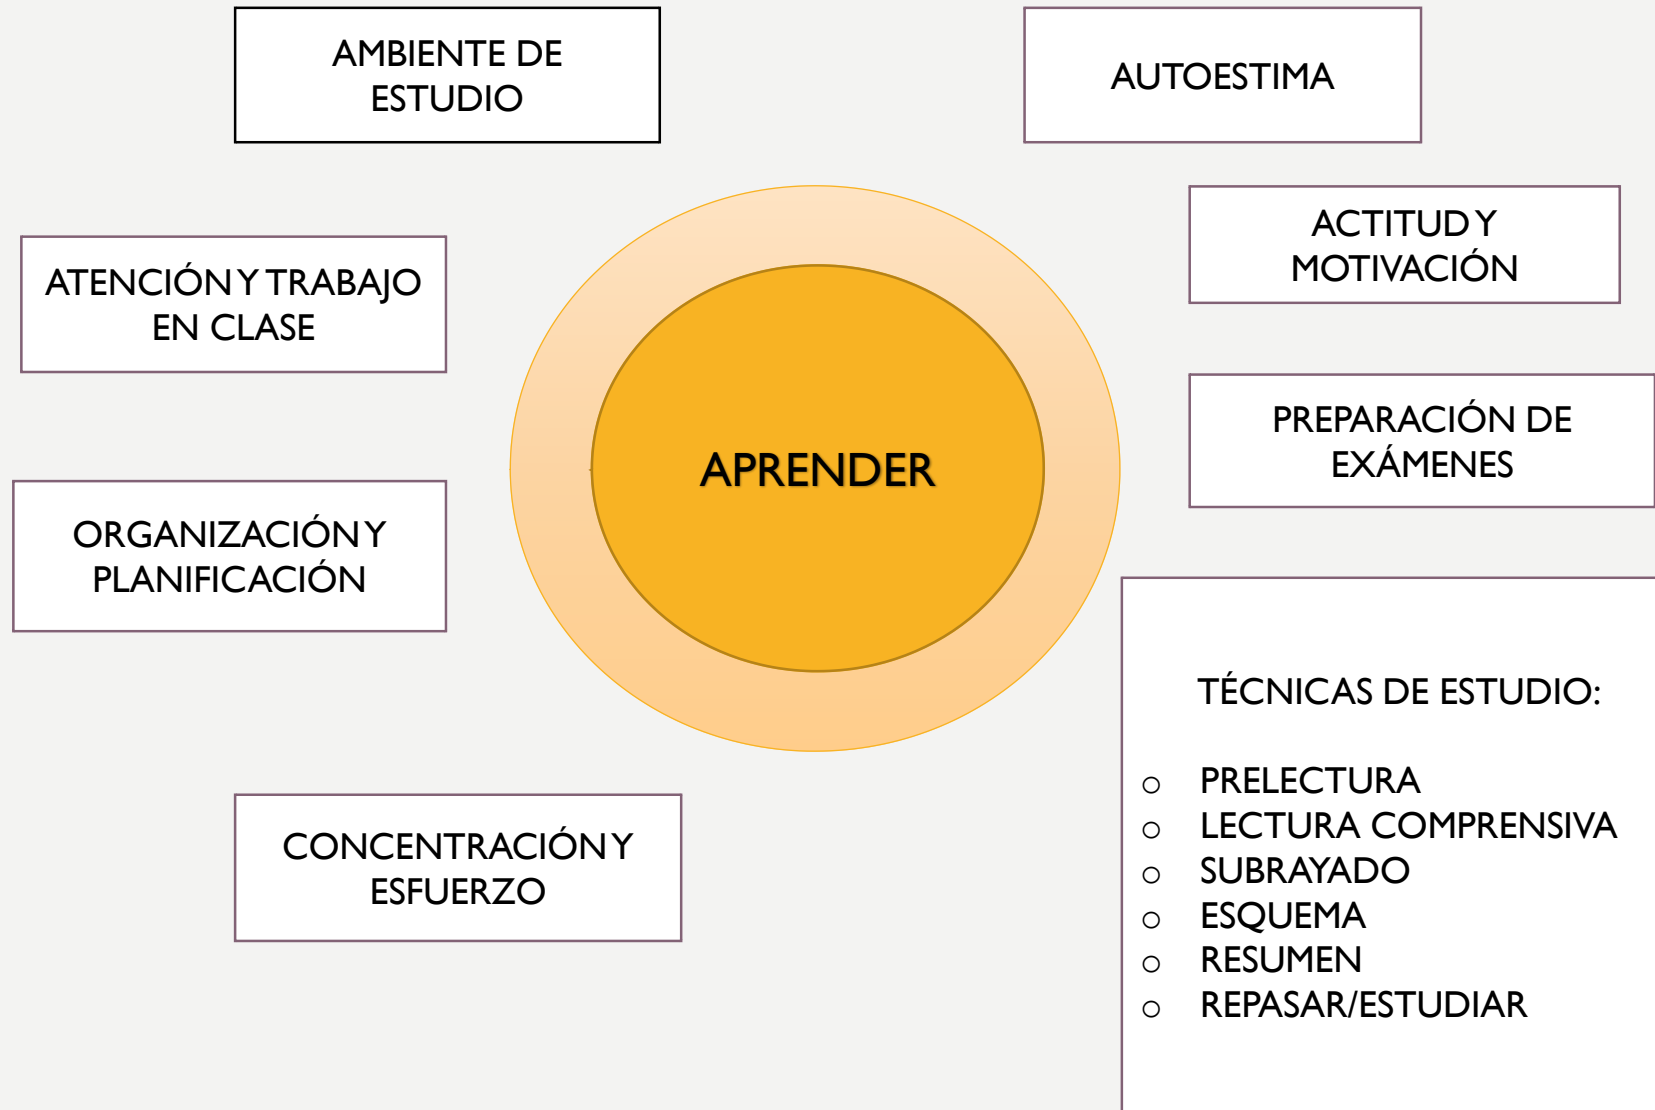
AMBIENTE DE ESTUDIO

AUTOESTIMA

ACTITUD Y MOTIVACIÓN

ATENCIÓN Y TRABAJO EN CLASE

APRENDER

PREPARACIÓN DE EXÁMENES

ORGANIZACIÓN Y PLANIFICACIÓN

TÉCNICAS DE ESTUDIO:

○ PRELECTURA
○ LECTURA COMPRENSIVA
○ SUBRAYADO
○ ESQUEMA
○ RESUMEN
○ REPASAR/ESTUDIAR

CONCENTRACIÓN Y ESFUERZO